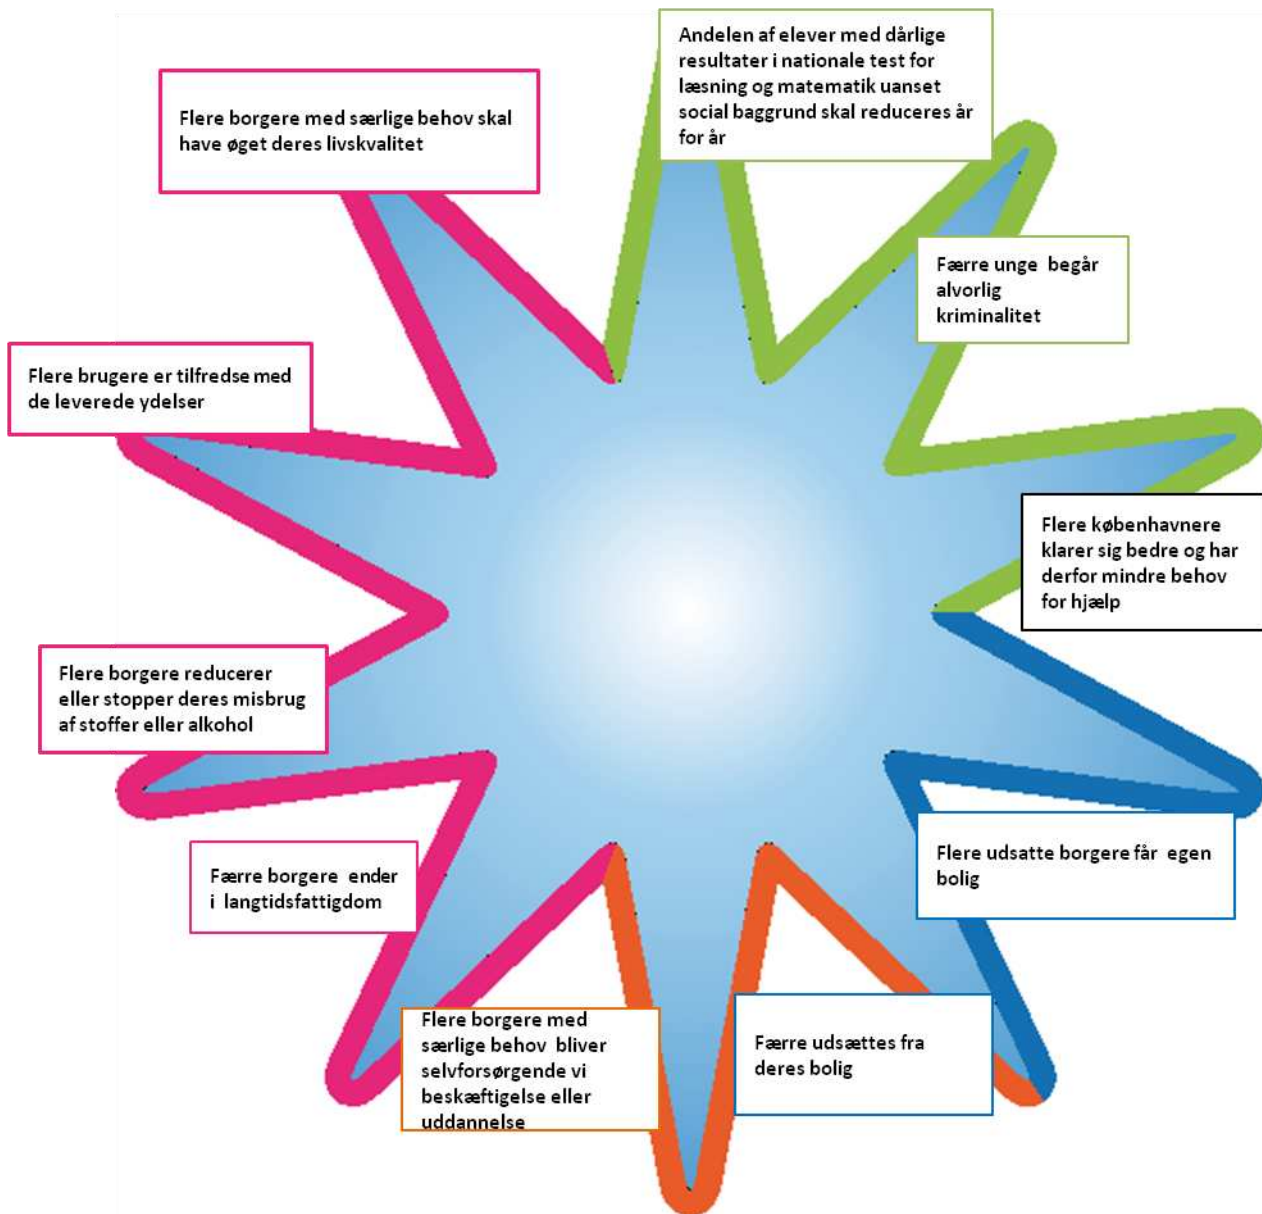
Andelen af elever med dårlige resultater i nationale test for læsning og matematik uanset social baggrund skal reduceres år for år

Flere borgere med særlige behov skal have øget deres livskvalitet

Færre unge begår alvorlig kriminalitet

Flere brugere er tilfredse med de leverede ydelser

Flere københavnere klarer sig bedre og har derfor mindre behov for hjælp

Flere borgere reducerer eller stopper deres misbrug af stoffer eller alkohol

Flere udsatte borgere får egen bolig

Færre borgere ender i langtidsfattigdom

Flere borgere med særlige behov bliver selvforsørgende vi beskæftigelse eller uddannelse

Færre udsættes fra deres bolig